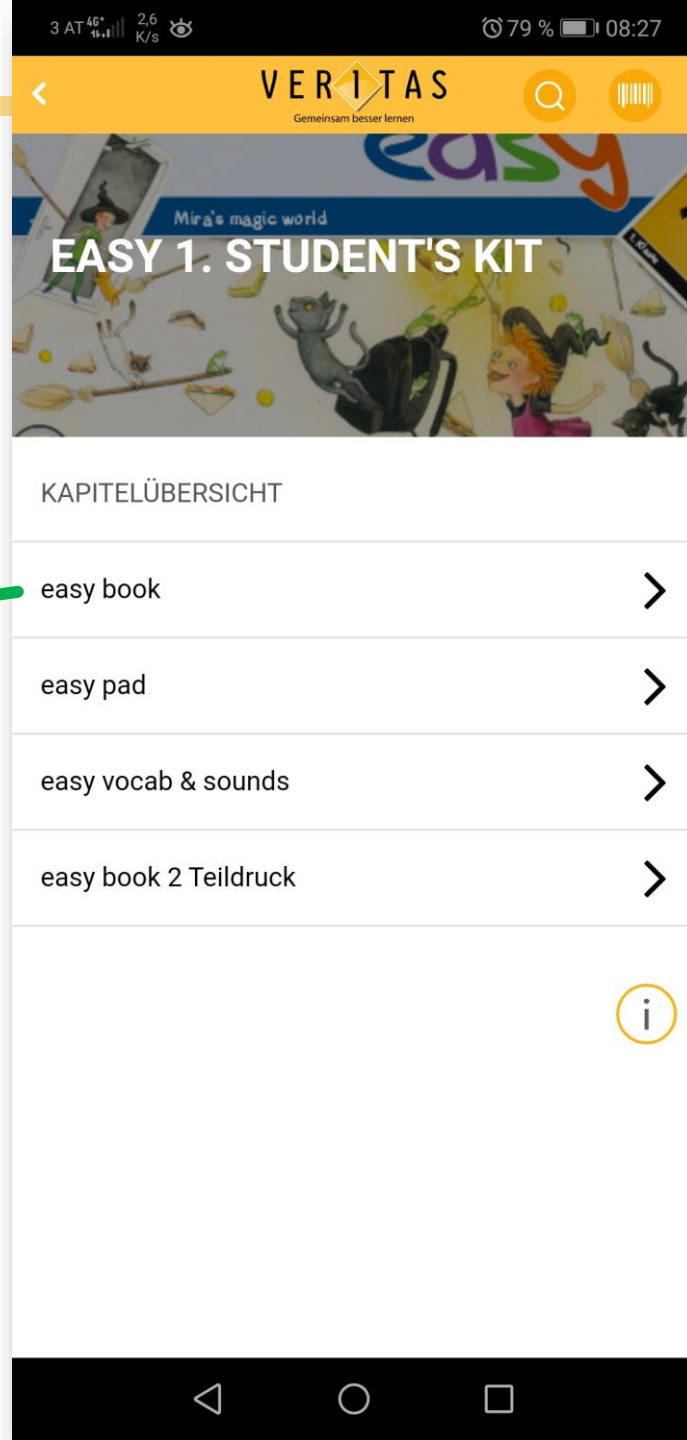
3 AT 4G+ 2,6 K/s 79 % 08:27

VERITAS
Gemeinsam besser lernen

easy
Mira's magic world
1. Klasse

EASY 1. STUDENT'S KIT

KAPITELÜBERSICHT

easy book

easy pad

easy vocab & sounds

easy book 2 Teildruck

i